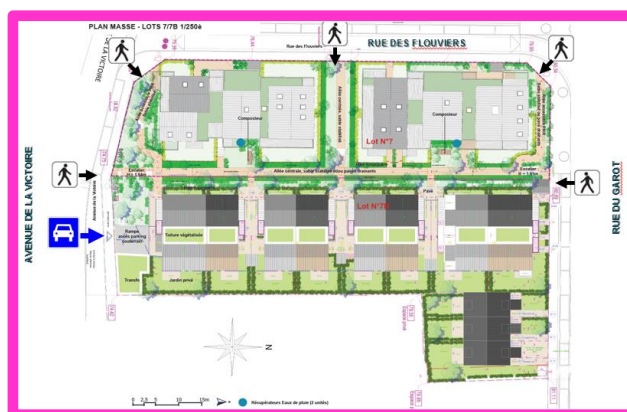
PLAN MASSE - LOTS 7/7B 1/250è

RUE DES FLOUVIERS

Rue des Flouviers

DE LA VICTOIRE

AVENUE DE LA VICTOIRE

RUE DU GAROT

Composteur

Composteur

Lot N°7

Allée centrale, cœur d'ilot avec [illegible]

Escalier

Escalier

Rampe accès parking

Toiture végétalisée

Lot N°7B

Parvis

Jardin privé

Transfo

N

0 2,5 5 10 15m

Récupérateurs Eaux de pluie (3 unités)